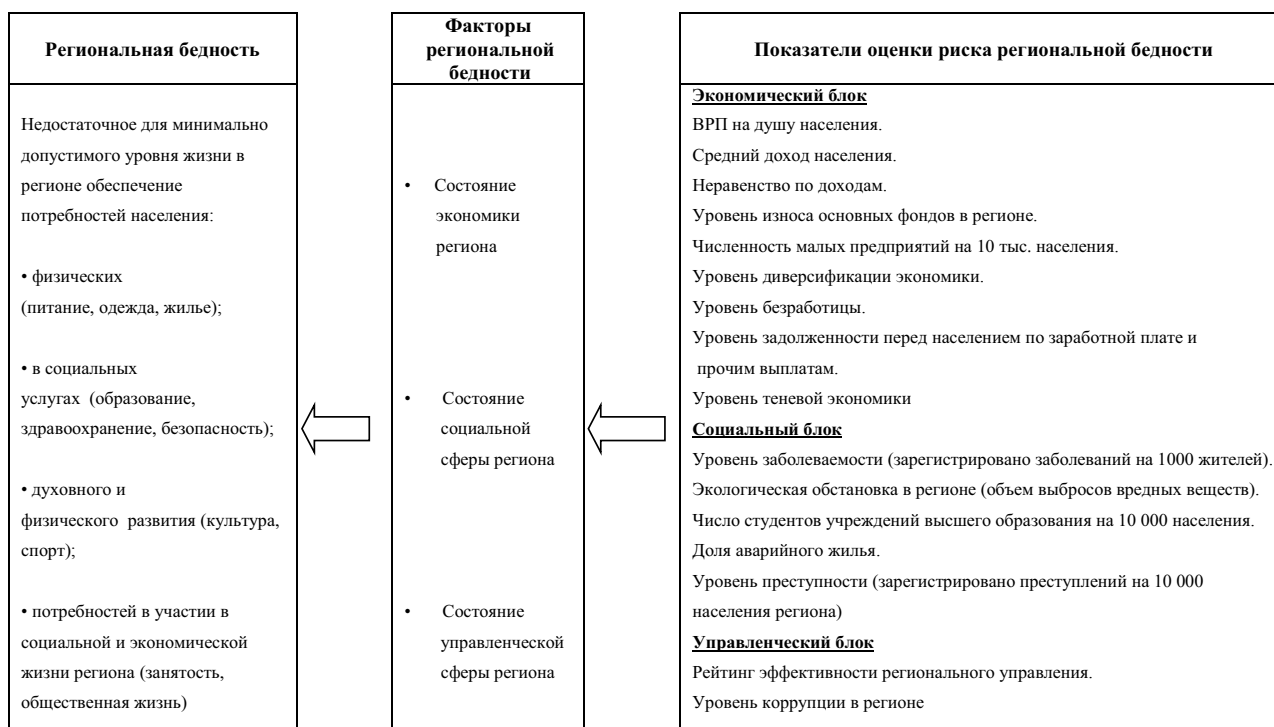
Региональная бедность

Недостаточное для минимально допустимого уровня жизни в регионе обеспечение потребностей населения:

• физических (питание, одежда, жилье);

• в социальных услугах (образование, здравоохранение, безопасность);

• духовного и физического развития (культура, спорт);

• потребностей в участии в социальной и экономической жизни региона (занятость, общественная жизнь)

Факторы региональной бедности

• Состояние экономики региона

• Состояние социальной сферы региона

• Состояние управленческой сферы региона

Показатели оценки риска региональной бедности

Экономический блок

ВРП на душу населения.

Средний доход населения.

Неравенство по доходам.

Уровень износа основных фондов в регионе.

Численность малых предприятий на 10 тыс. населения.

Уровень диверсификации экономики.

Уровень безработицы.

Уровень задолженности перед населением по заработной плате и прочим выплатам.

Уровень теневой экономики

Социальный блок

Уровень заболеваемости (зарегистрировано заболеваний на 1000 жителей).

Экологическая обстановка в регионе (объем выбросов вредных веществ).

Число студентов учреждений высшего образования на 10 000 населения.

Доля аварийного жилья.

Уровень преступности (зарегистрировано преступлений на 10 000 населения региона)

Управленческий блок

Рейтинг эффективности регионального управления.

Уровень коррупции в регионе